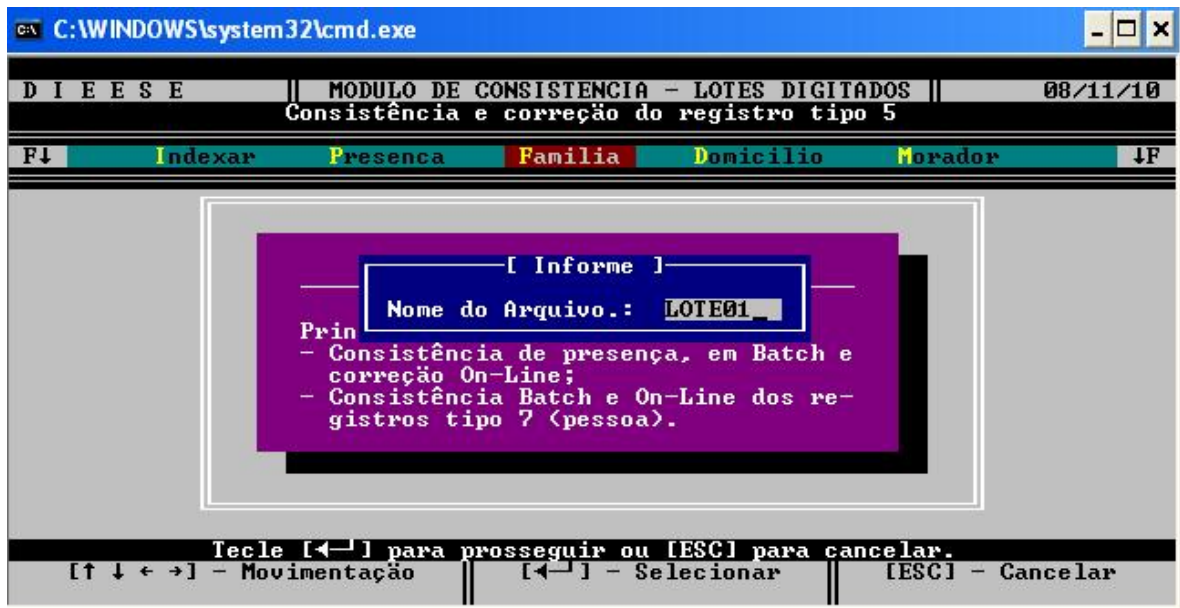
C:\WINDOWS\system32\cmd.exe

D I E E S E || MODULO DE CONSISTENCIA - LOTES DIGITADOS || 08/11/10
Consistência e correção do registro tipo 5

F↓ Indexar Presenca Familia Domicilio Morador ↓F

[ Informe ]
Nome do Arquivo.: LOTE01_

Prin
- Consistência de presença, em Batch e correção On-Line;
- Consistência Batch e On-Line dos registros tipo 7 (pessoa).

Tecle [◄┘] para prosseguir ou [ESC] para cancelar.
[↑ ↓ ← →] - Movimentação || [◄┘] - Selecionar || [ESC] - Cancelar